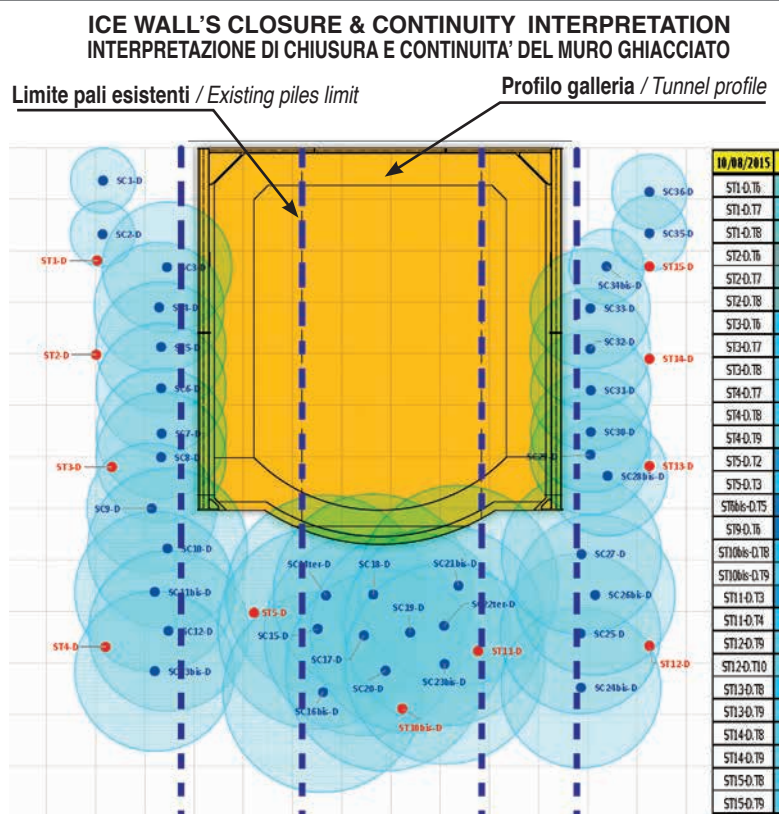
ICE WALL'S CLOSURE & CONTINUITY INTERPRETATION
INTERPRETAZIONE DI CHIUSURA E CONTINUITA' DEL MURO GHIACCIATO

Limite pali esistenti / Existing piles limit

Profilo galleria / Tunnel profile

SC1-D
SC2-D
ST3-D
SC3-D
SC4-D
ST2-D
SC5-D
SC6-D
SC7-D
SC8-D
ST3-D
SC9-D
SC10-D
SC11bis-D
SC12-D
ST4-D
SC13bis-D
ST5-D
SC15-D
SC16ter-D
SC18-D
SC21bis-D
SC19-D
SC22ter-D
SC17-D
SC20-D
SC23bis-D
ST11-D
SC16bis-D
ST10bis-D
SC36-D
SC35-D
ST35-D
SC34bis-D
SC33-D
SC32-D
ST34-D
SC31-D
SC30-D
SC29-D
ST33-D
SC28bis-D
SC27-D
SC26bis-D
SC25-D
ST12-D
SC24bis-D

| 10/08/2015 |
|---|
| ST1-D.T6 |
| ST1-D.T7 |
| ST1-D.T8 |
| ST2-D.T6 |
| ST2-D.T7 |
| ST2-D.T8 |
| ST3-D.T6 |
| ST3-D.T7 |
| ST3-D.T8 |
| ST4-D.T7 |
| ST4-D.T8 |
| ST4-D.T9 |
| ST5-D.T2 |
| ST5-D.T3 |
| ST6bis-D.T5 |
| ST9-D.T6 |
| ST10bis-D.T8 |
| ST10bis-D.T9 |
| ST11-D.T3 |
| ST11-D.T4 |
| ST12-D.T9 |
| ST12-D.T10 |
| ST13-D.T8 |
| ST13-D.T9 |
| ST14-D.T8 |
| ST14-D.T9 |
| ST15-D.T8 |
| ST15-D.T9 |